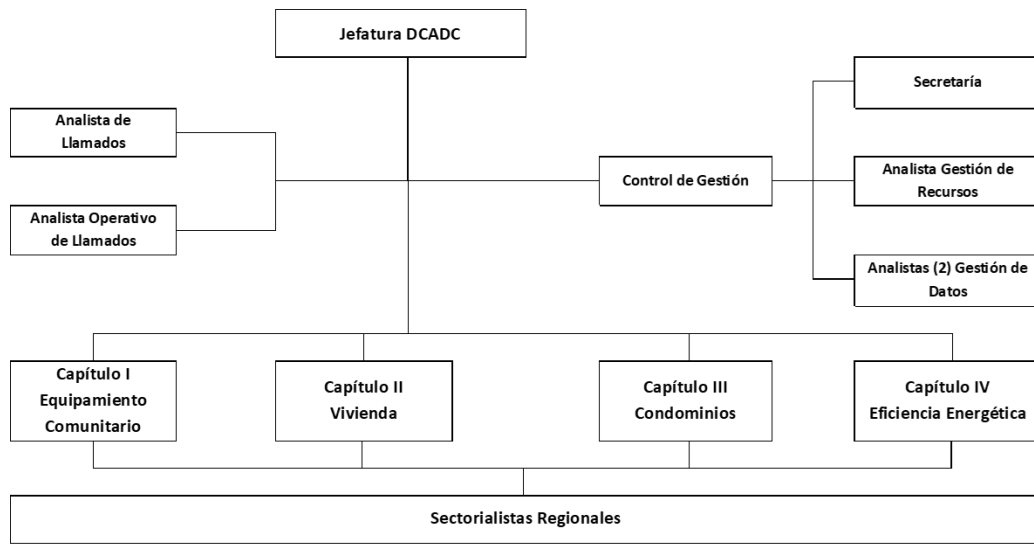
Jefatura DCADC

Analista de Llamados

Analista Operativo de Llamados

Control de Gestión

Secretaría

Analista Gestión de Recursos

Analistas (2) Gestión de Datos

Capítulo I Equipamiento Comunitario

Capítulo II Vivienda

Capítulo III Condominios

Capítulo IV Eficiencia Energética

Sectorialistas Regionales